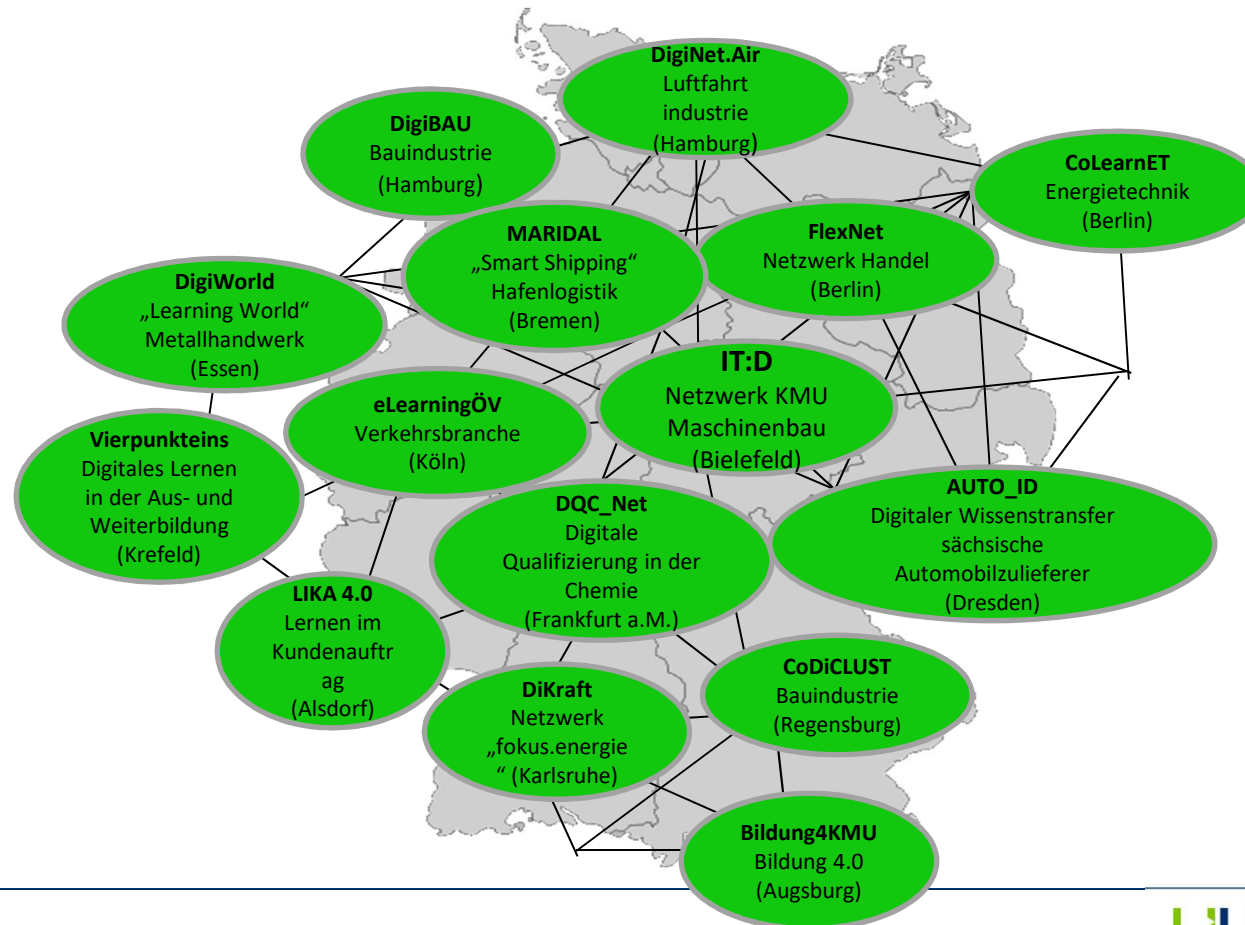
**DigiNet.Air**
Luftfahrt industrie
(Hamburg)

**DigiBAU**
Bauindustrie
(Hamburg)

**CoLearnET**
Energietechnik
(Berlin)

**MARIDAL**
„Smart Shipping“
Hafenlogistik
(Bremen)

**FlexNet**
Netzwerk Handel
(Berlin)

**DigiWorld**
„Learning World“
Metallhandwerk
(Essen)

**IT:D**
Netzwerk KMU
Maschinenbau
(Bielefeld)

**eLearningÖV**
Verkehrsbranche
(Köln)

**Vierpunkteins**
Digitales Lernen in der Aus- und Weiterbildung
(Krefeld)

**AUTO_ID**
Digitaler Wissenstransfer
sächsische Automobilzulieferer
(Dresden)

**DQC_Net**
Digitale Qualifizierung in der Chemie
(Frankfurt a.M.)

**LIKA 4.0**
Lernen im Kundenauftr ag
(Alsdorf)

**CoDiCLUST**
Bauindustrie
(Regensburg)

**DiKraft**
Netzwerk
„fokus.energie“ (Karlsruhe)

**Bildung4KMU**
Bildung 4.0
(Augsburg)